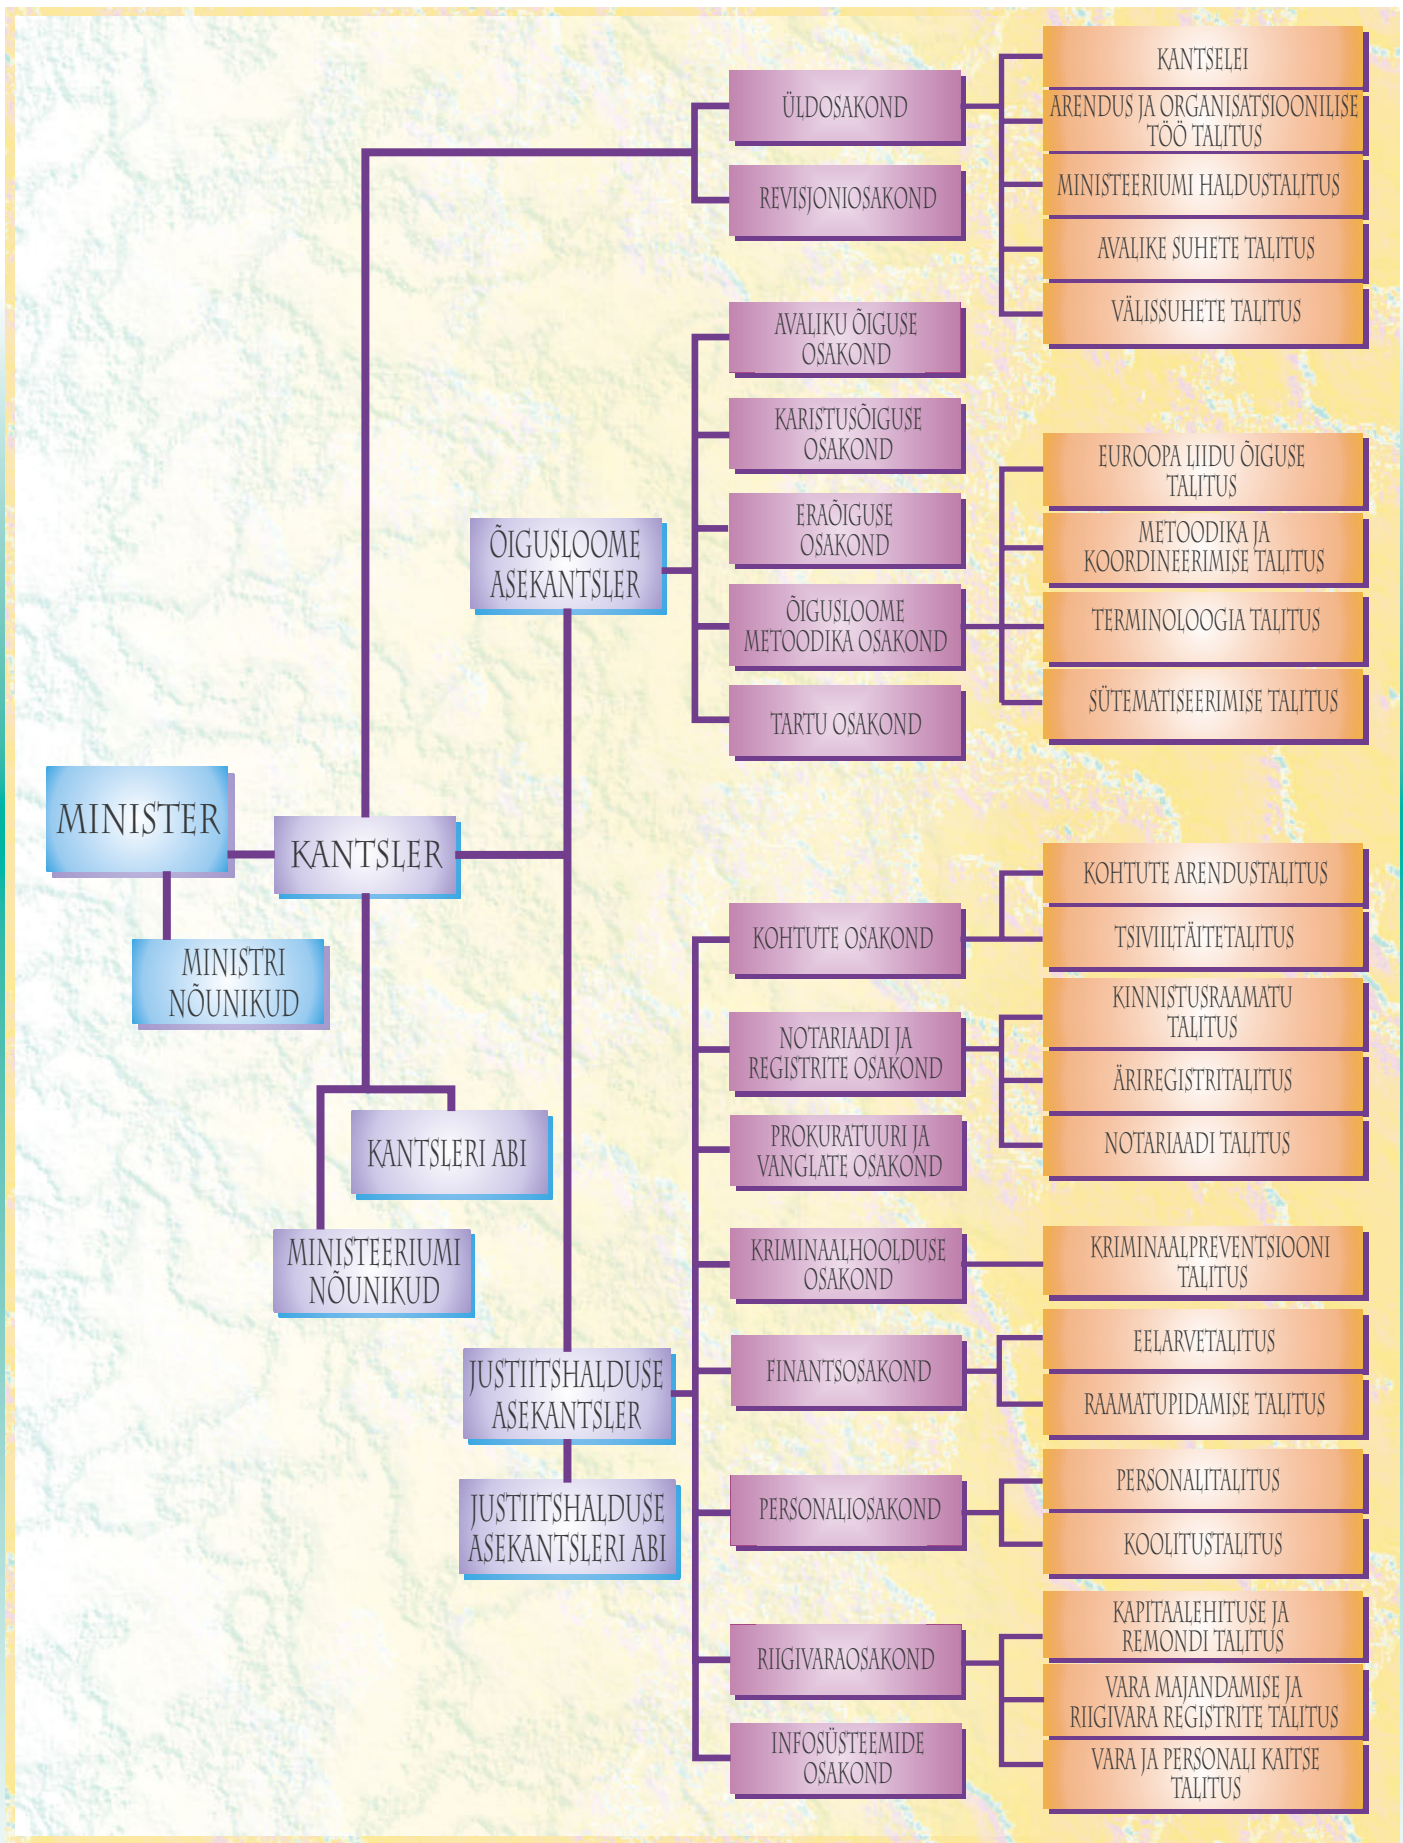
MINISTER

MINISTRI NÕUNIKUD

KANTSLER

KANTSLERI ABI

MINISTEERIUMI NÕUNIKUD

ÜLDOSAKOND

REVISJONIOSAKOND

KANTSELEI

ARENDUS JA ORGANISATSIOONILISE TÖÖ TALITUS

MINISTEERIUMI HALDUSTALITUS

AVALIKE SUHETE TALITUS

VÄLISSUHETE TALITUS

ÕIGUSLOOME ASEKANTSLER

AVALIKU ÕIGUSE OSAKOND

KARISTUSÕIGUSE OSAKOND

ERAÕIGUSE OSAKOND

ÕIGUSLOOME METOODIKA OSAKOND

TARTU OSAKOND

EUROOPA LIIDU ÕIGUSE TALITUS

METOODIKA JA KOORDINEERIMISE TALITUS

TERMINOLOOGIA TALITUS

SÜTEMATISEERIMISE TALITUS

JUSTIITSHALDUSE ASEKANTSLER

JUSTIITSHALDUSE ASEKANTSLERI ABI

KOHTUTE OSAKOND

KOHTUTE ARENDUSTALITUS

TSIVIILTÄITETALITUS

NOTARIAADI JA REGISTRITE OSAKOND

KINNISTUSRAAMATU TALITUS

ÄRIREGISTRITALITUS

NOTARIAADI TALITUS

PROKURATUURI JA VANGLATE OSAKOND

KRIMINAALHOOLDUSE OSAKOND

KRIMINAALPREVENTSIOONI TALITUS

FINANTSOSAKOND

EELARVETALITUS

RAAMATUPIDAMISE TALITUS

PERSONALIOSAKOND

PERSONALITALITUS

KOOLITUSTALITUS

RIIGIVARAOSAKOND

KAPITAALEHITUSE JA REMONDI TALITUS

VARA MAJANDAMISE JA RIIGIVARA REGISTRITE TALITUS

VARA JA PERSONALI KAITSE TALITUS

INFOSÜSTEEMIDE OSAKOND